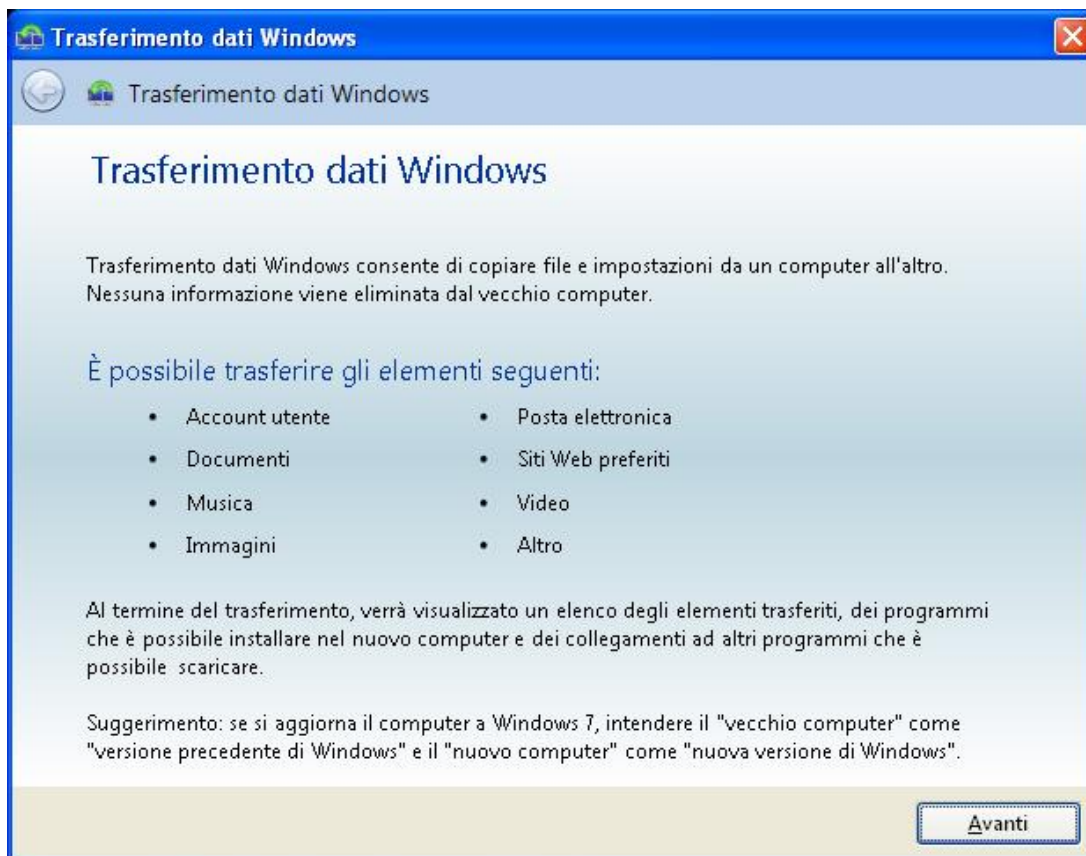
Trasferimento dati Windows

Trasferimento dati Windows

Trasferimento dati Windows

Trasferimento dati Windows consente di copiare file e impostazioni da un computer all'altro. Nessuna informazione viene eliminata dal vecchio computer.

È possibile trasferire gli elementi seguenti:

- Account utente
- Documenti
- Musica
- Immagini

- Posta elettronica
- Siti Web preferiti
- Video
- Altro

Al termine del trasferimento, verrà visualizzato un elenco degli elementi trasferiti, dei programmi che è possibile installare nel nuovo computer e dei collegamenti ad altri programmi che è possibile scaricare.

Suggerimento: se si aggiorna il computer a Windows 7, intendere il "vecchio computer" come "versione precedente di Windows" e il "nuovo computer" come "nuova versione di Windows".

Avanti